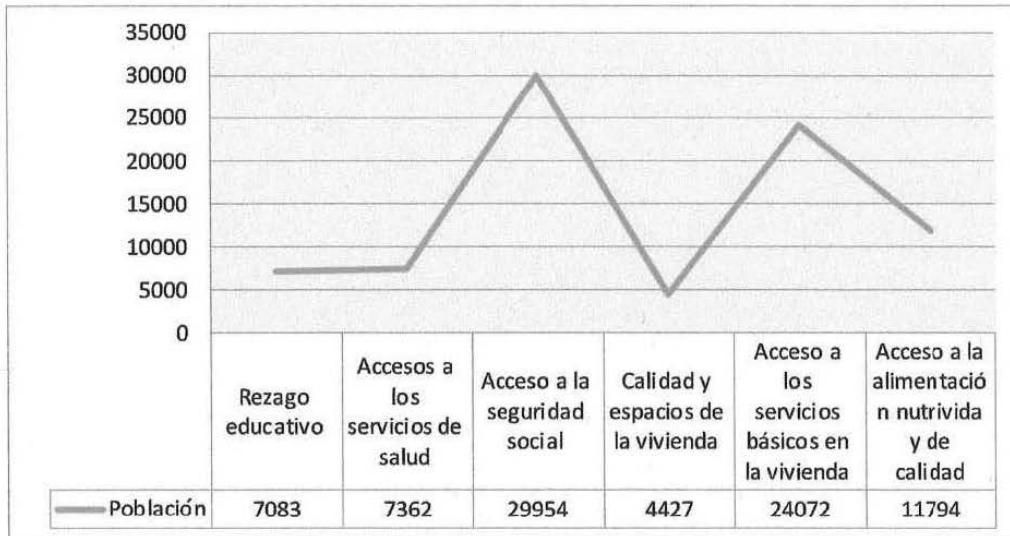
35000
30000
25000
20000
15000
10000
5000
0

| | Rezago educativo | Accesos a los servicios de salud | Acceso a la seguridad social | Calidad y espacios de la vivienda | Acceso a los servicios básicos en la vivienda | Acceso a la alimentación nutrivida y de calidad |
|---|---|---|---|---|---|---|
| Población | 7083 | 7362 | 29954 | 4427 | 24072 | 11794 |